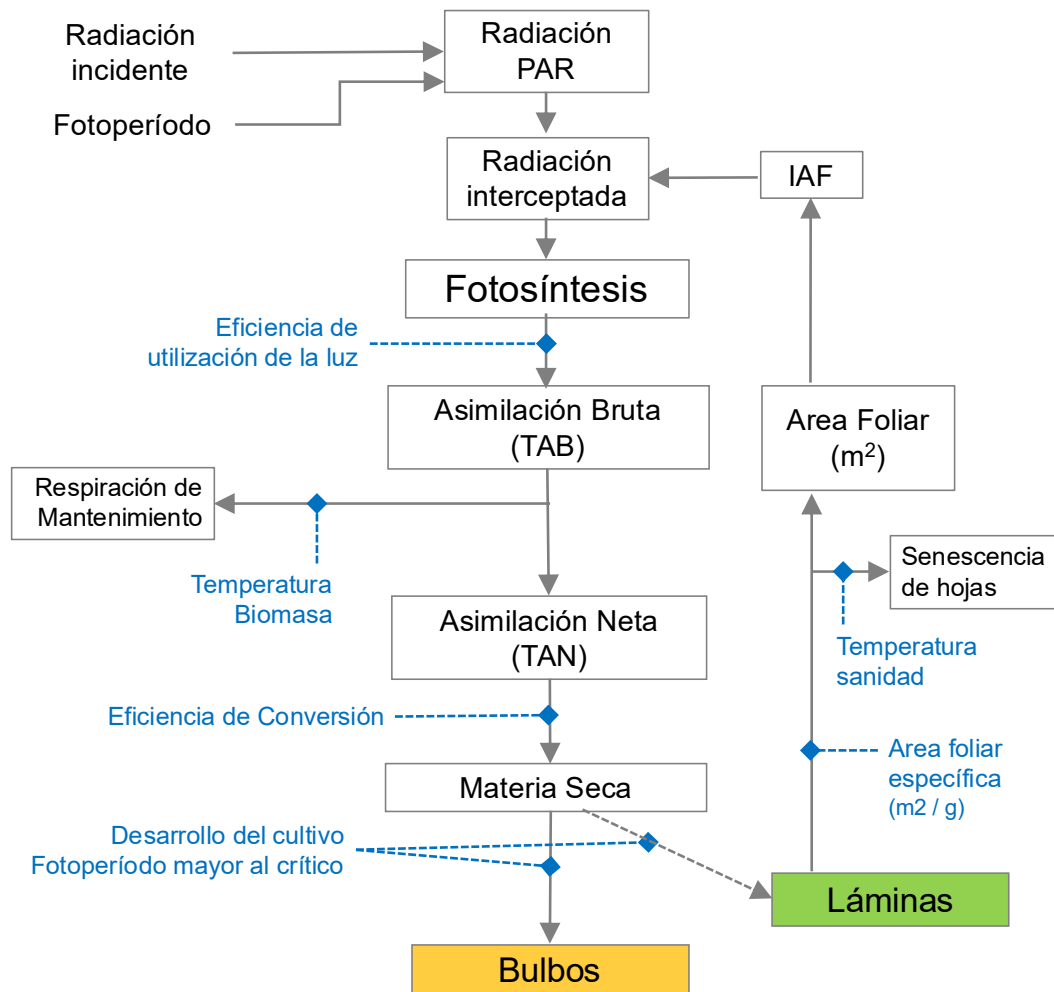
Radiación incidente

Fotoperíodo

Radiación PAR

Radiación interceptada

IAF

Fotosíntesis

Eficiencia de utilización de la luz

Asimilación Bruta (TAB)

Area Foliar ($m^2$)

Respiración de Mantenimiento

Temperatura Biomasa

Senescencia de hojas

Temperatura sanidad

Asimilación Neta (TAN)

Eficiencia de Conversión

Area foliar específica (m2 / g)

Materia Seca

Desarrollo del cultivo
Fotoperíodo mayor al crítico

Láminas

Bulbos